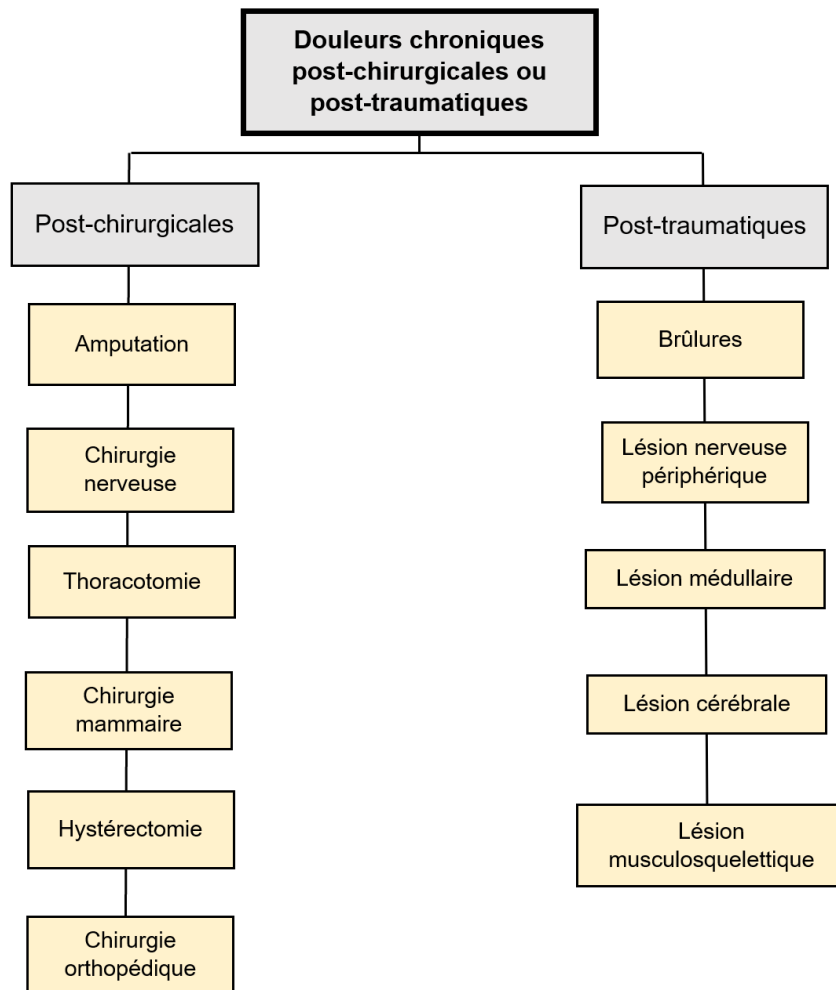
Douleurs chroniques post-chirurgicales ou post-traumatiques

Post-chirurgicales

Amputation

Chirurgie nerveuse

Thoracotomie

Chirurgie mammaire

Hystérectomie

Chirurgie orthopédique

Post-traumatiques

Brûlures

Lésion nerveuse périphérique

Lésion médullaire

Lésion cérébrale

Lésion musculosquelettique